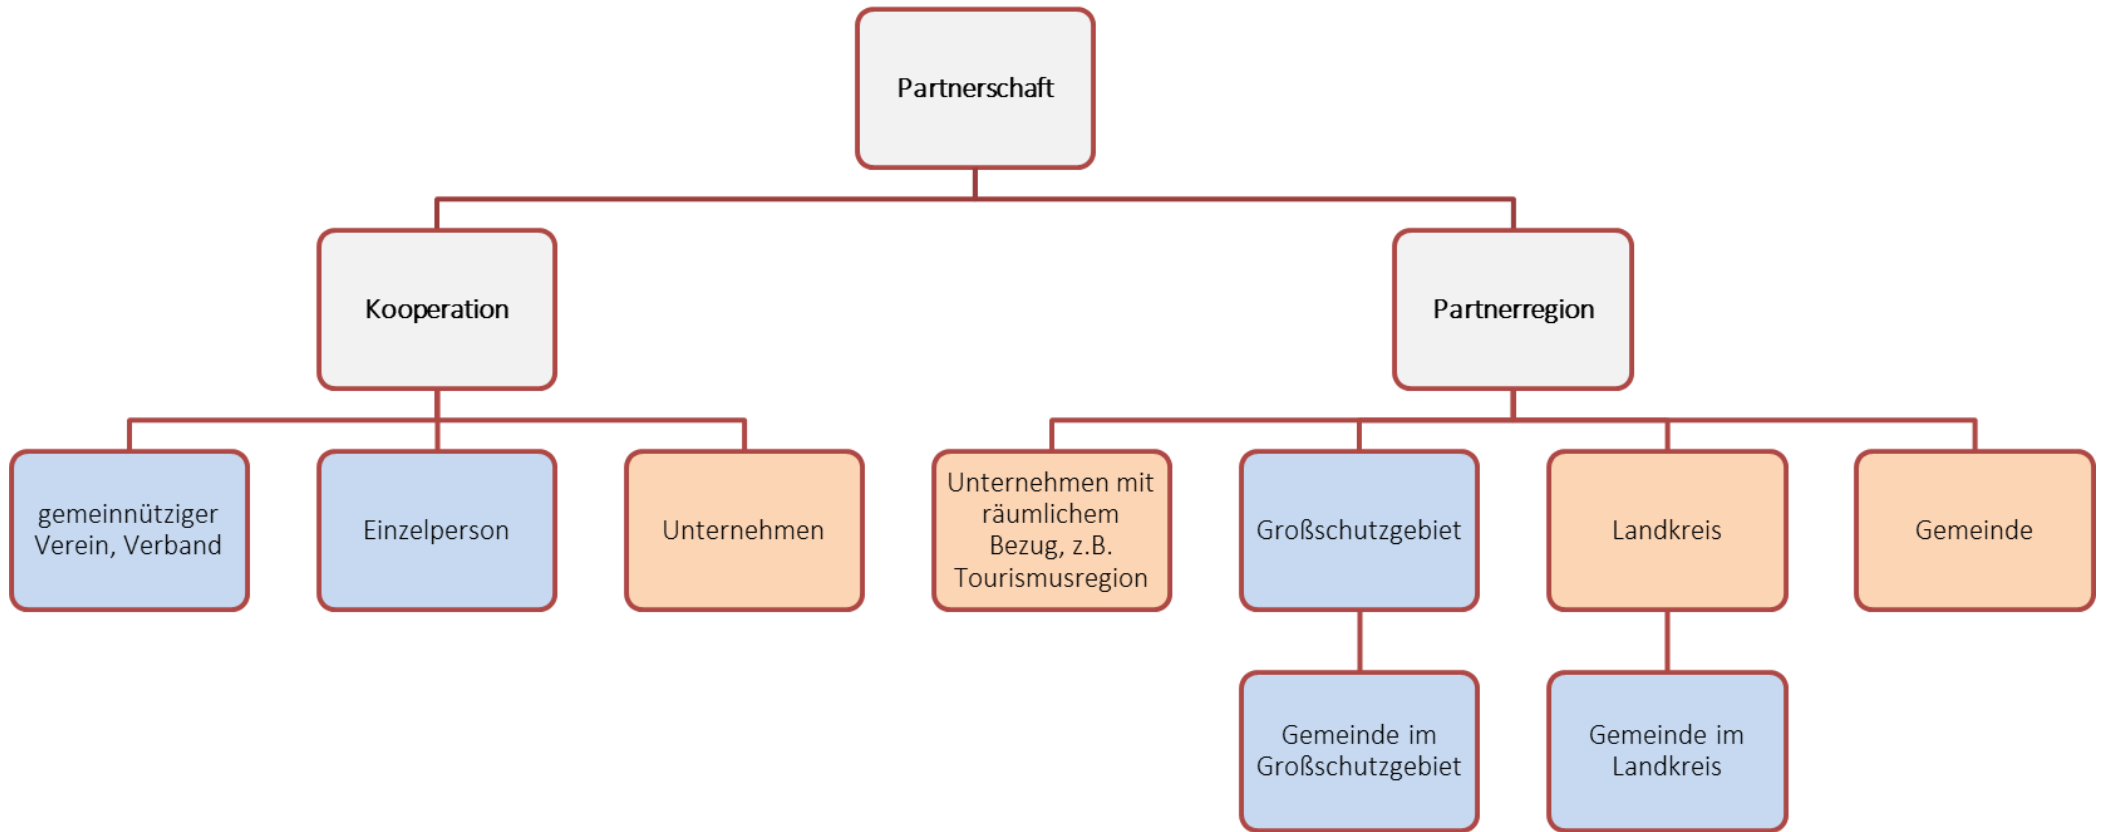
Partnerschaft

Kooperation

Partnerregion

gemeinnütziger Verein, Verband

Einzelperson

Unternehmen

Unternehmen mit räumlichem Bezug, z.B. Tourismusregion

Großschutzgebiet

Landkreis

Gemeinde

Gemeinde im Großschutzgebiet

Gemeinde im Landkreis